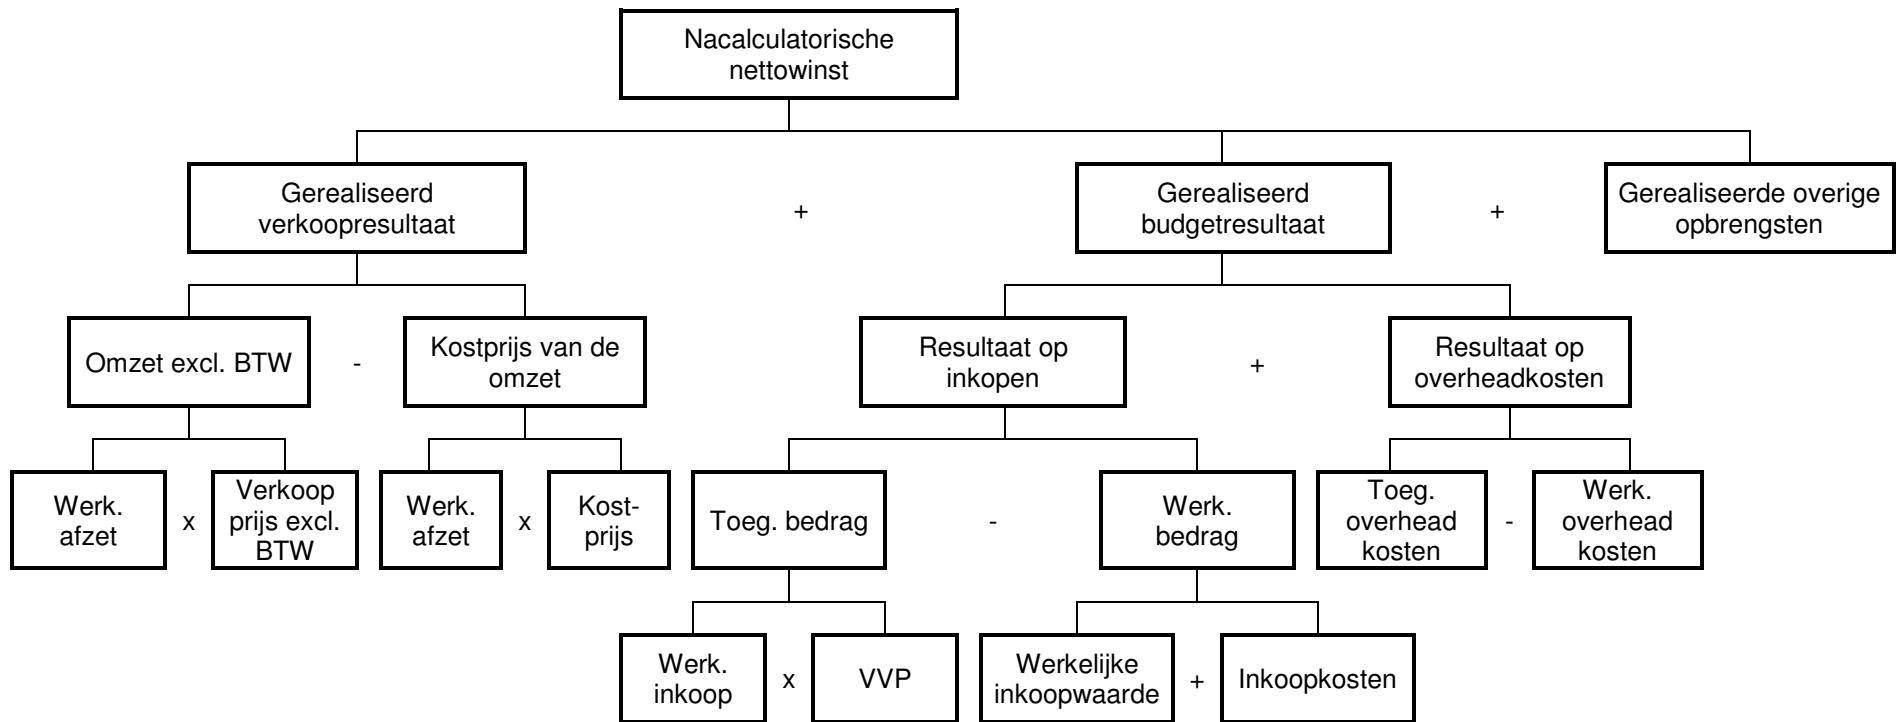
Nacalculatorische nettowinst

Gerealiseerd verkoopresultaat

+

Gerealiseerd budgetresultaat

+

Gerealiseerde overige opbrengsten

Omzet excl. BTW

-

Kostprijs van de omzet

Resultaat op inkopen

+

Resultaat op overheadkosten

Werk. afzet

x

Verkoop prijs excl. BTW

Werk. afzet

x

Kost-prijs

Toeg. bedrag

-

Werk. bedrag

Toeg. overhead kosten

-

Werk. overhead kosten

Werk. inkoop

x

VVP

Werkelijke inkoopwaarde

+

Inkoopkosten